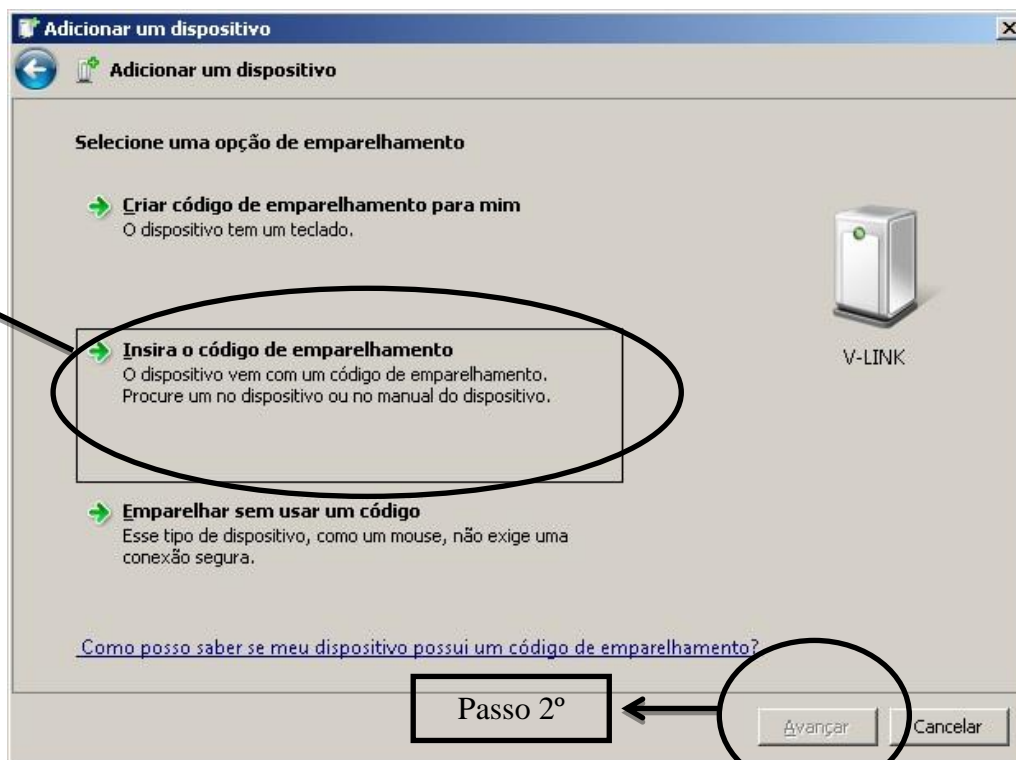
Adicionar um dispositivo

Adicionar um dispositivo

Selecione uma opção de emparelhamento

Criar código de emparelhamento para mim
O dispositivo tem um teclado.

Insira o código de emparelhamento
O dispositivo vem com um código de emparelhamento. Procure um no dispositivo ou no manual do dispositivo.

V-LINK

Emparelhar sem usar um código
Esse tipo de dispositivo, como um mouse, não exige uma conexão segura.

Como posso saber se meu dispositivo possui um código de emparelhamento?

Passo 2º

Avançar

Cancelar